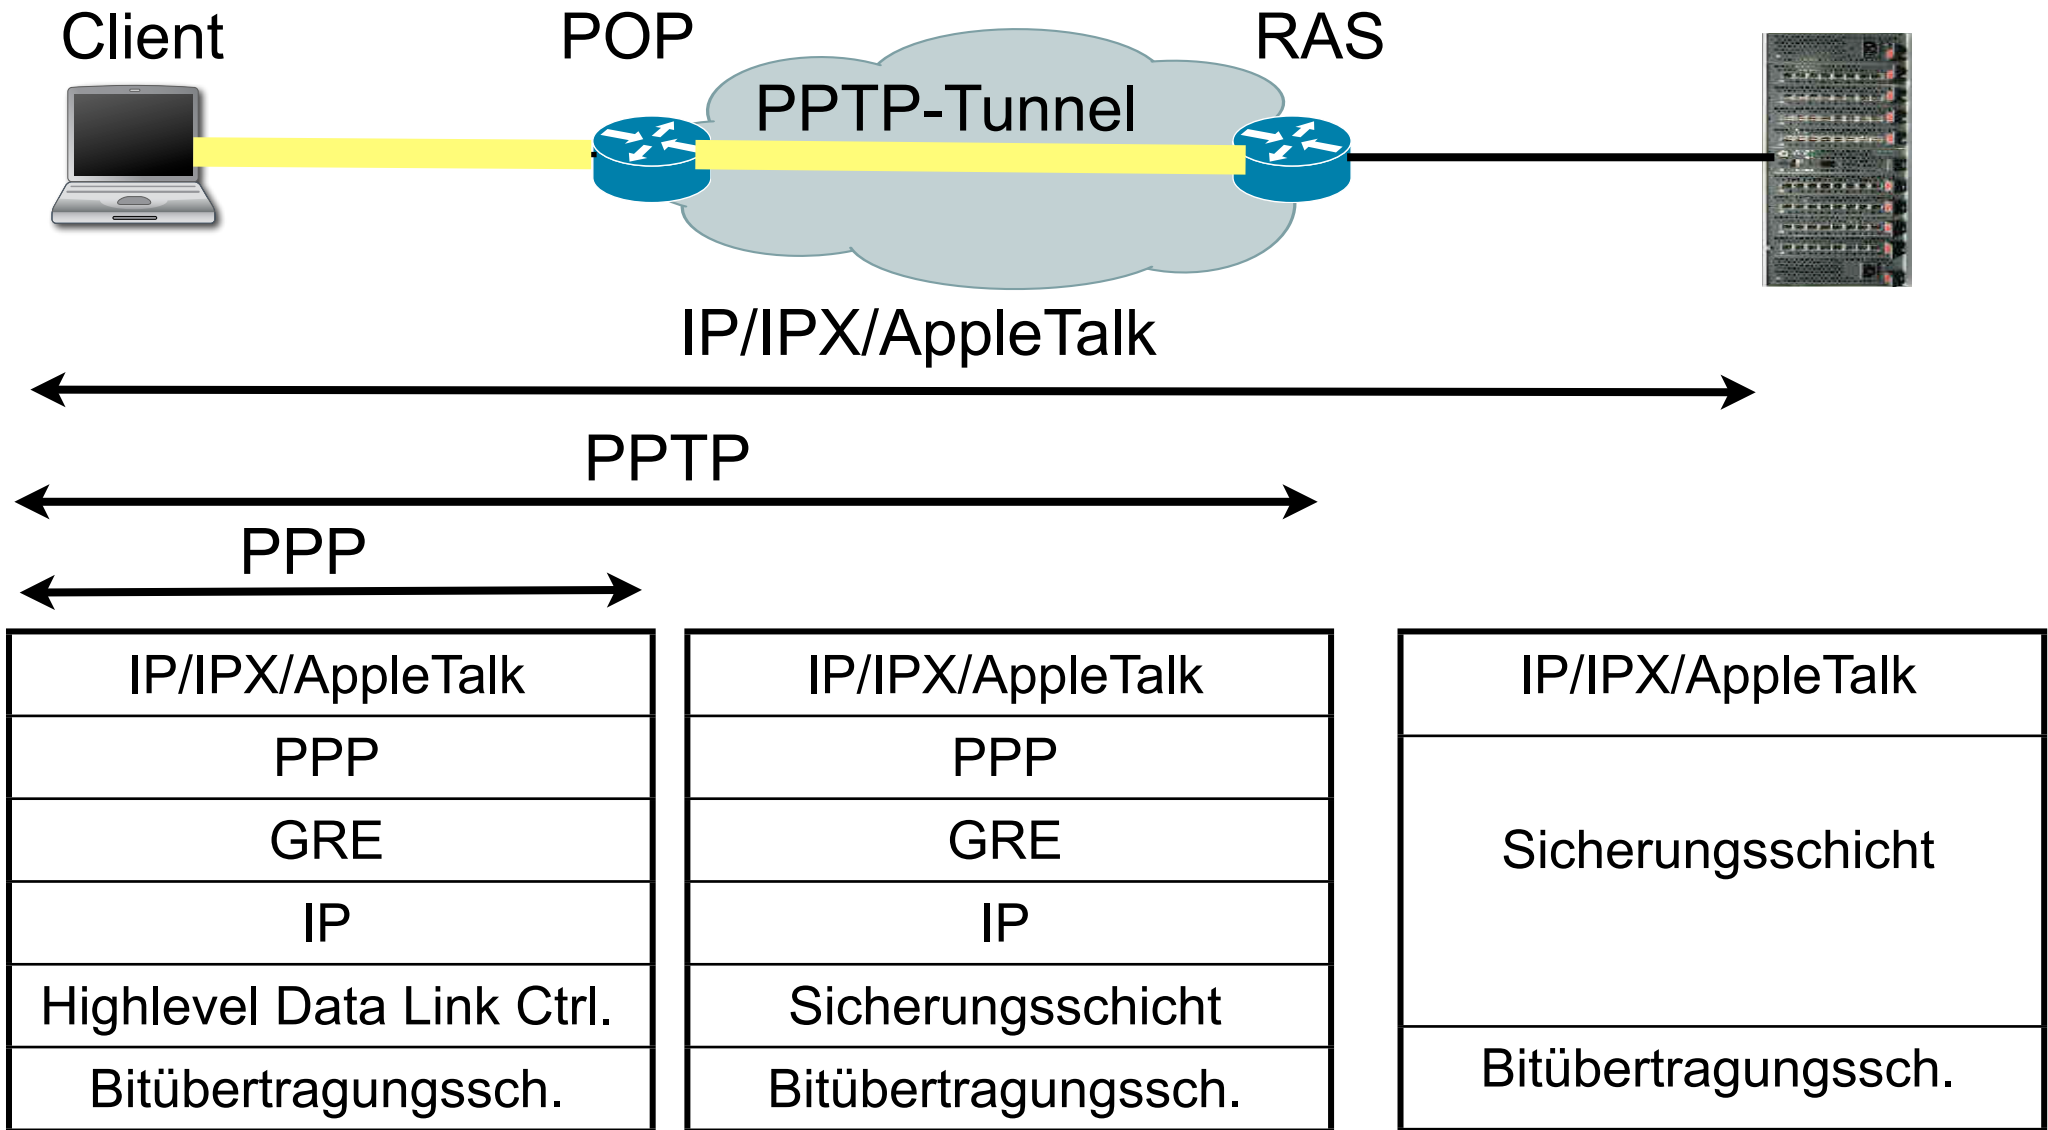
Client

POP

PPTP-Tunnel

RAS

IP/IPX/AppleTalk

PPTP

PPP

| IP/IPX/AppleTalk |
|---|
| PPP |
| GRE |
| IP |
| Highlevel Data Link Ctrl. |
| Bitübertragungssch. |

| IP/IPX/AppleTalk |
|---|
| PPP |
| GRE |
| IP |
| Sicherungsschicht |
| Bitübertragungssch. |

| IP/IPX/AppleTalk |
|---|
| Sicherungsschicht |
| Bitübertragungssch. |